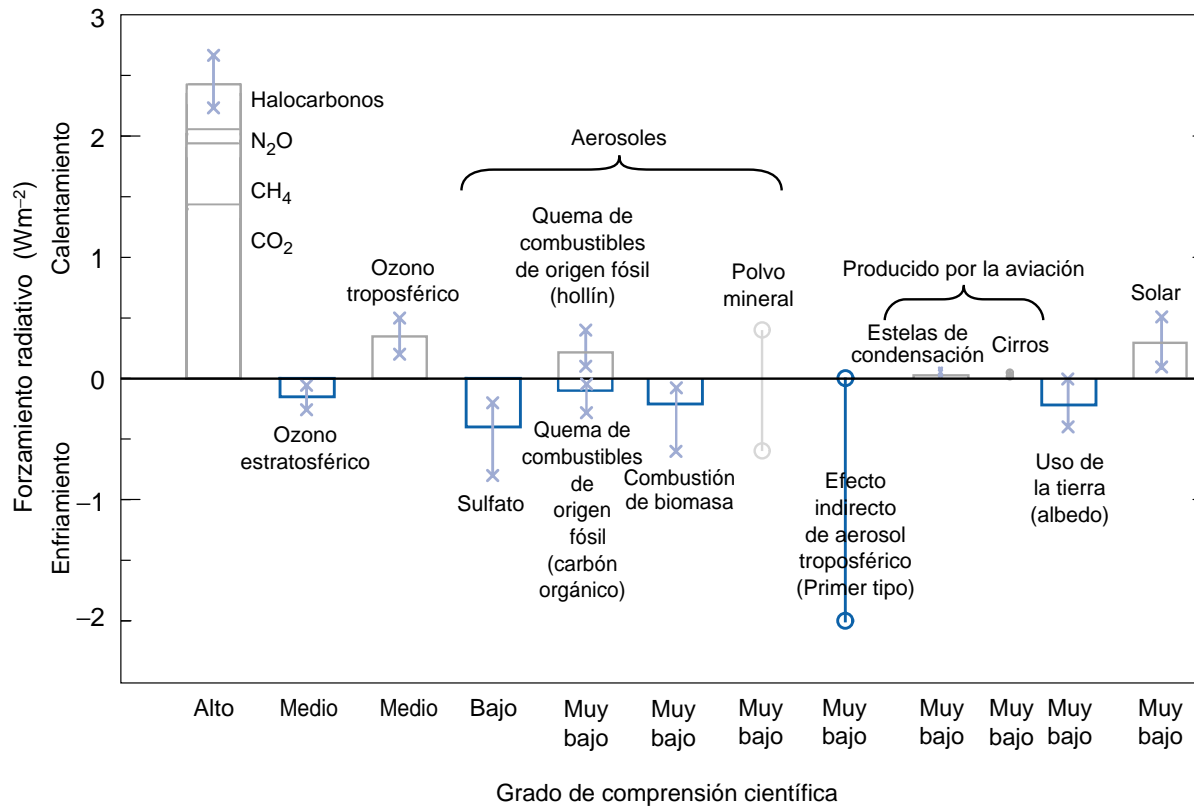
Forzamiento radiativo (Wm$^{-2}$)

Calentamiento

Enfriamiento

3

2

1

0

−1

−2

Halocarbonos

$N_2O$

$CH_4$

$CO_2$

Aerosoles

Quema de combustibles de origen fósil (hollín)

Polvo mineral

Producido por la aviación

Ozono troposférico

Estelas de condensación

Cirros

Solar

Ozono estratosférico

Sulfato

Quema de combustibles de origen fósil (carbón orgánico)

Combustión de biomasa

Efecto indirecto de aerosol troposférico (Primer tipo)

Uso de la tierra (albedo)

Alto

Medio

Medio

Bajo

Muy bajo

Muy bajo

Muy bajo

Muy bajo

Muy bajo

Muy bajo

Muy bajo

Muy bajo

Grado de comprensión científica